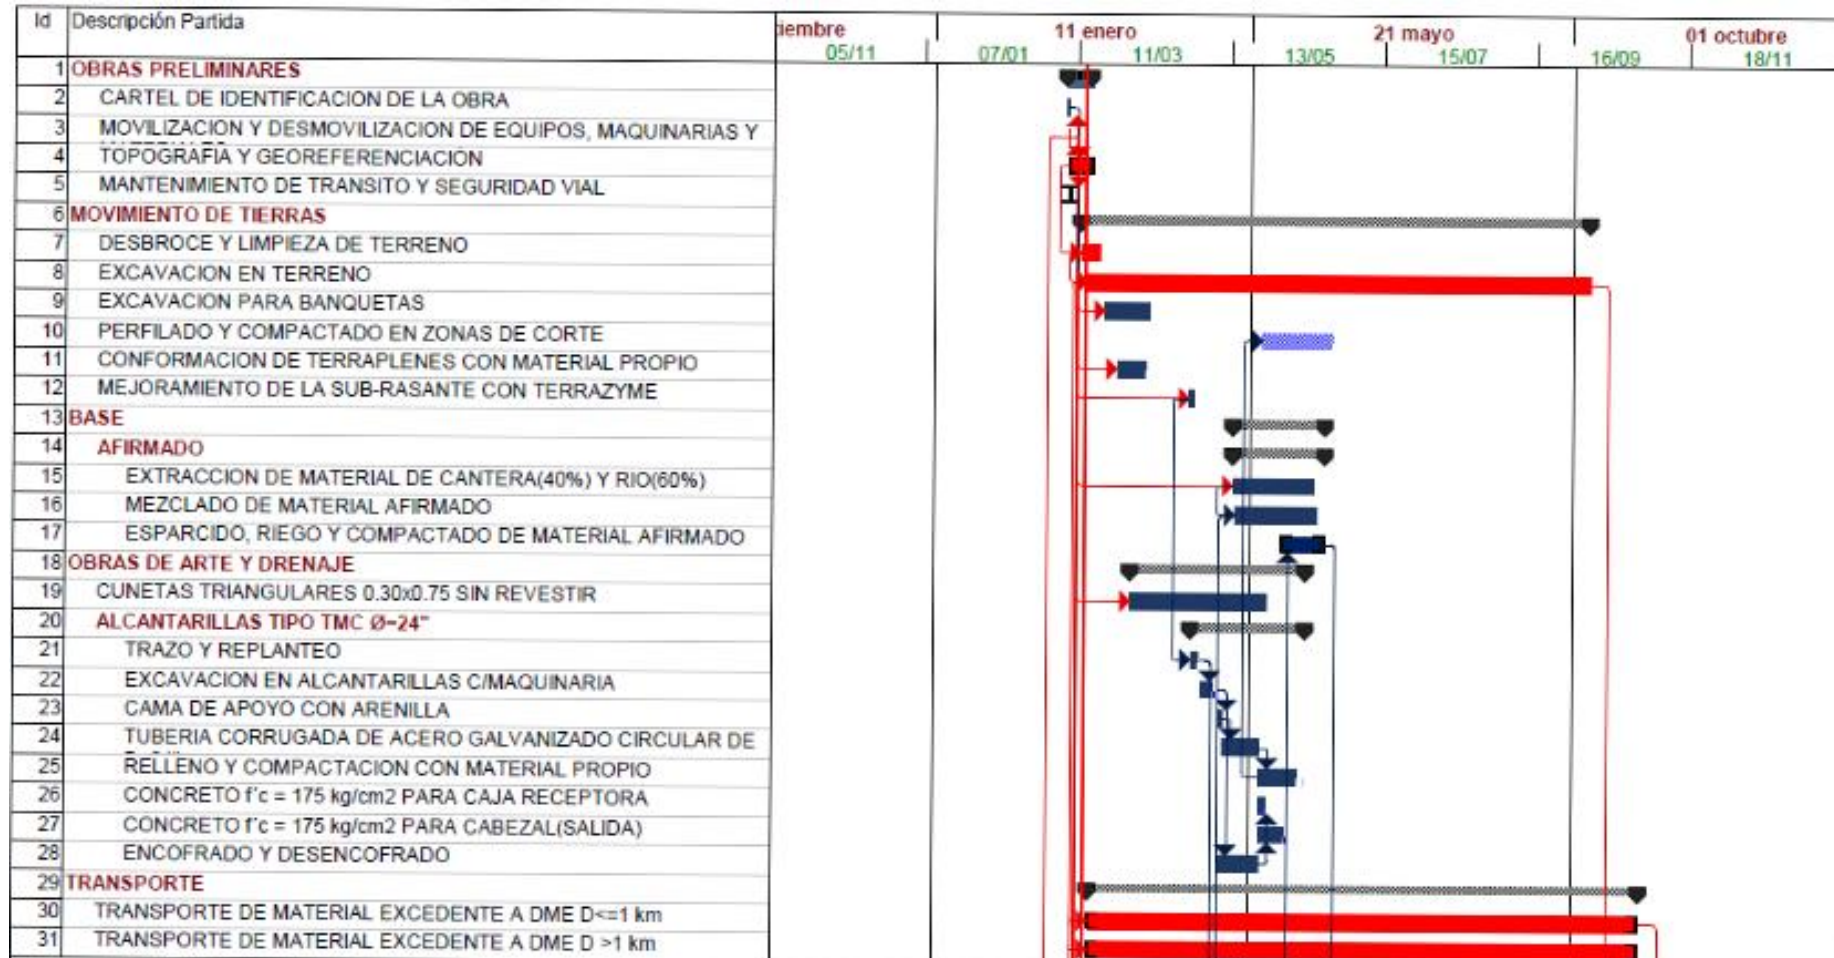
| Id | Descripción Partida |
|---|---|
| 1 | OBRAS PRELIMINARES |
| 2 | CARTEL DE IDENTIFICACION DE LA OBRA |
| 3 | MOVILIZACION Y DESMOVILIZACION DE EQUIPOS, MAQUINARIAS Y |
| 4 | TOPOGRAFIA Y GEOREFERENCIACIÓN |
| 5 | MANTENIMIENTO DE TRANSITO Y SEGURIDAD VIAL |
| 6 | MOVIMIENTO DE TIERRAS |
| 7 | DESBROCE Y LIMPIEZA DE TERRENO |
| 8 | EXCAVACION EN TERRENO |
| 9 | EXCAVACION PARA BANQUETAS |
| 10 | PERFILADO Y COMPACTADO EN ZONAS DE CORTE |
| 11 | CONFORMACION DE TERRAPLENES CON MATERIAL PROPIO |
| 12 | MEJORAMIENTO DE LA SUB-RASANTE CON TERRAZYME |
| 13 | BASE |
| 14 | AFIRMADO |
| 15 | EXTRACCION DE MATERIAL DE CANTERA(40%) Y RIO(60%) |
| 16 | MEZCLADO DE MATERIAL AFIRMADO |
| 17 | ESPARCIDO, RIEGO Y COMPACTADO DE MATERIAL AFIRMADO |
| 18 | OBRAS DE ARTE Y DRENAJE |
| 19 | CUNETAS TRIANGULARES 0.30x0.75 SIN REVESTIR |
| 20 | ALCANTARILLAS TIPO TMC Ø=24" |
| 21 | TRAZO Y REPLANTEO |
| 22 | EXCAVACION EN ALCANTARILLAS C/MAQUINARIA |
| 23 | CAMA DE APOYO CON ARENILLA |
| 24 | TUBERIA CORRUGADA DE ACERO GALVANIZADO CIRCULAR DE |
| 25 | RELLENO Y COMPACTACION CON MATERIAL PROPIO |
| 26 | CONCRETO f'c = 175 kg/cm2 PARA CAJA RECEPTORA |
| 27 | CONCRETO f'c = 175 kg/cm2 PARA CABEZAL(SALIDA) |
| 28 | ENCOFRADO Y DESENCOFRADO |
| 29 | TRANSPORTE |
| 30 | TRANSPORTE DE MATERIAL EXCEDENTE A DME D<=1 km |
| 31 | TRANSPORTE DE MATERIAL EXCEDENTE A DME D >1 km |

iembre 11 enero 21 mayo 01 octubre
05/11 07/01 11/03 13/05 15/07 16/09 18/11